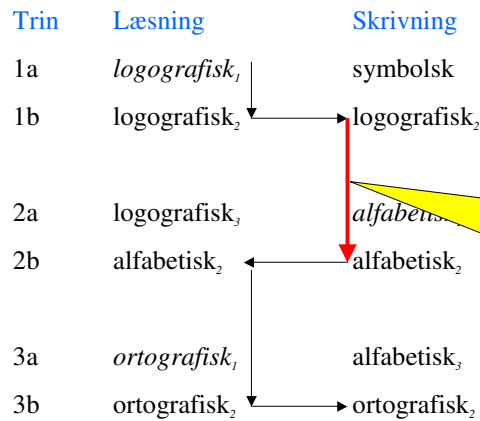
| Trin | Læsning | Skrivning |
|---|---|---|
| 1a | *logografisk$_1$* | symbolsk |
| 1b | logografisk$_2$ | logografisk$_2$ |
| 2a | logografisk$_3$ | *alfabetisk$_1$* |
| 2b | alfabetisk$_2$ | alfabetisk$_2$ |
| 3a | *ortografisk$_1$* | alfabetisk$_3$ |
| 3b | ortografisk$_2$ | ortografisk$_2$ |